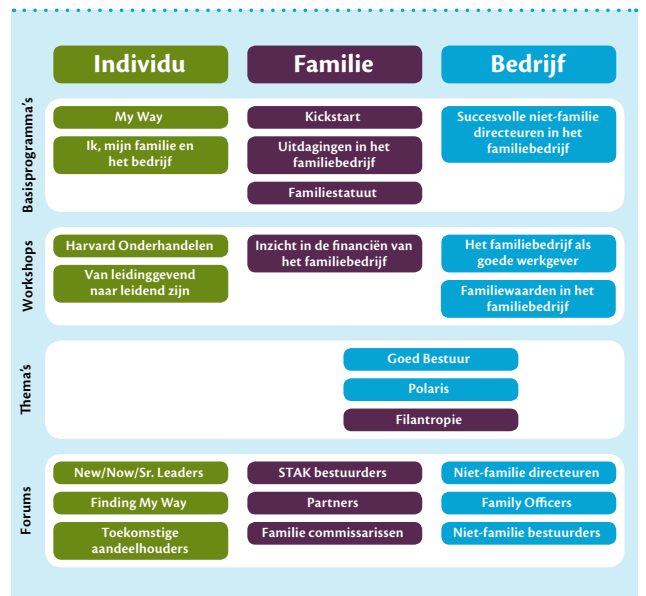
| | Individu | Familie | Bedrijf |
|---|---|---|---|
| Basisprogramma's | My Way<br>Ik, mijn familie en het bedrijf | Kickstart<br>Uitdagingen in het familiebedrijf<br>Familiestatuut | Succesvolle niet-familie directeuren in het familiebedrijf |
| Workshops | Harvard Onderhandelen<br>Van leidinggevend naar leidend zijn | Inzicht in de financiën van het familiebedrijf | Het familiebedrijf als goede werkgever<br>Familiewaarden in het familiebedrijf |
| Thema's | Goed Bestuur<br>Polaris<br>Filantropie | | |
| Forums | New/Now/Sr. Leaders<br>Finding My Way<br>Toekomstige aandeelhouders | STAK bestuurders<br>Partners<br>Familie commissarissen | Niet-familie directeuren<br>Family Officers<br>Niet-familie bestuurders |